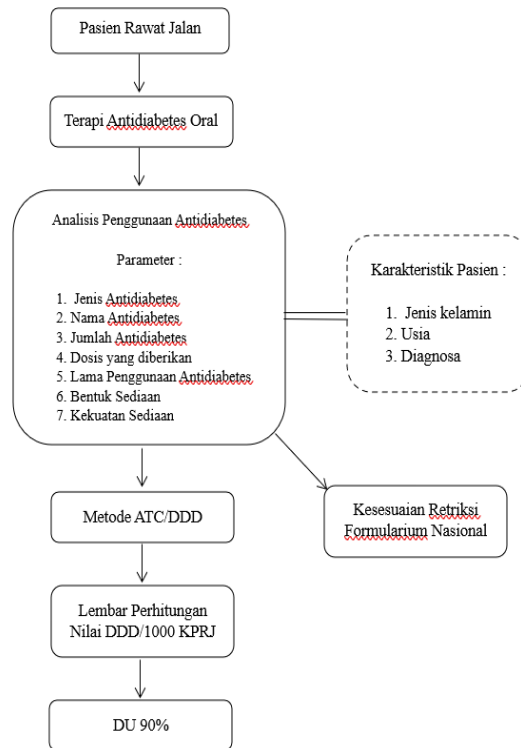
Pasien Rawat Jalan

Terapi Antidiabetes Oral

Analisis Penggunaan Antidiabetes

Parameter :

1. Jenis Antidiabetes
2. Nama Antidiabetes
3. Jumlah Antidiabetes
4. Dosis yang diberikan
5. Lama Penggunaan Antidiabetes
6. Bentuk Sediaan
7. Kekuatan Sediaan

Karakteristik Pasien :

1. Jenis kelamin
2. Usia
3. Diagnosa

Metode ATC/DDD

Kesesuaian Retriksi Formularium Nasional

Lembar Perhitungan Nilai DDD/1000 KPRJ

DU 90%